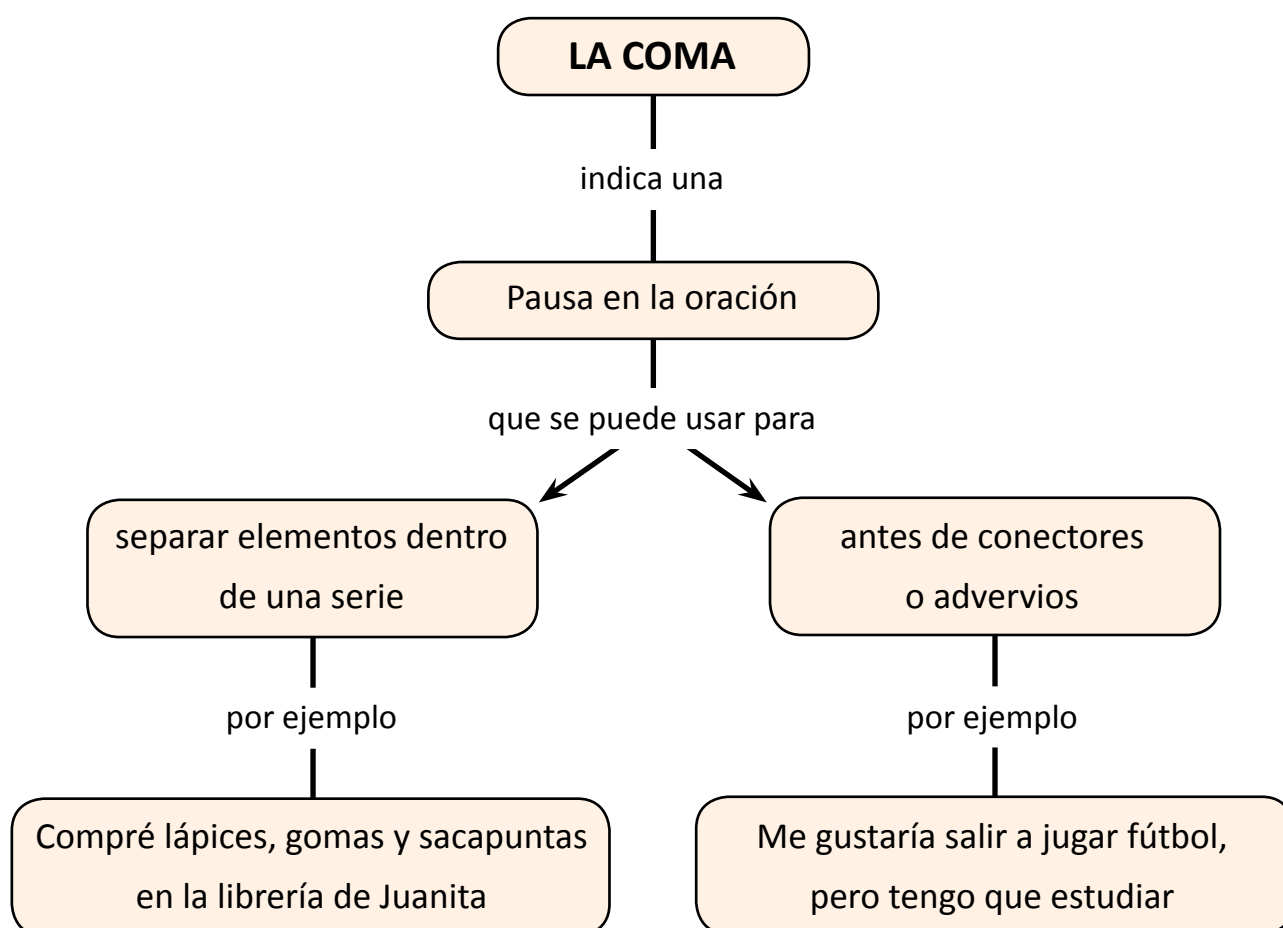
LA COMA

indica una

Pausa en la oración

que se puede usar para

separar elementos dentro de una serie

antes de conectores o advervios

por ejemplo

por ejemplo

Compré lápices, gomas y sacapuntas en la librería de Juanita

Me gustaría salir a jugar fútbol, pero tengo que estudiar